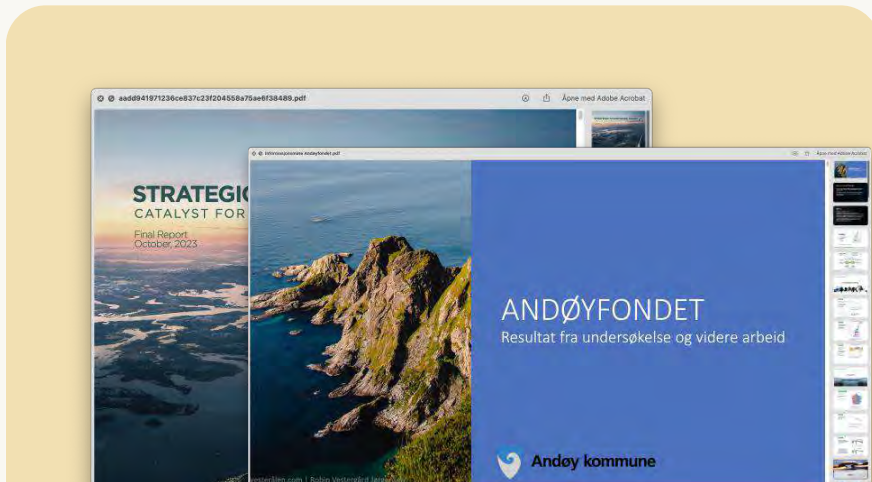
aadd941971236ce837c23f204558a75ae6f38489.pdf

Åpne med Adobe Acrobat

STRATEGIC
CATALYST FOR

Final Report
October, 2023

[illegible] Andøyfondet.pdf

Åpne med Adobe Acrobat

ANDØYFONDET
Resultat fra undersøkelse og videre arbeid

Andøy kommune

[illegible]vesterålen.com | Robin Vesterlid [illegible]